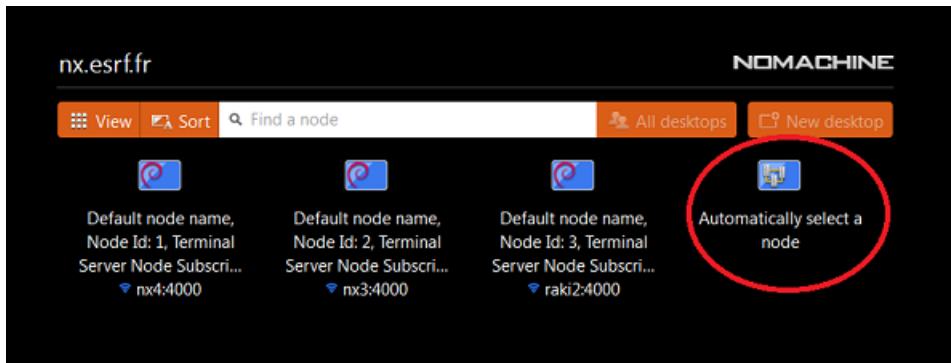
nx.esrf.fr

NOMACHINE

View Sort Find a node All desktops New desktop

Default node name, Node Id: 1, Terminal Server Node Subscri...
nx4:4000

Default node name, Node Id: 2, Terminal Server Node Subscri...
nx3:4000

Default node name, Node Id: 3, Terminal Server Node Subscri...
raki2:4000

Automatically select a node